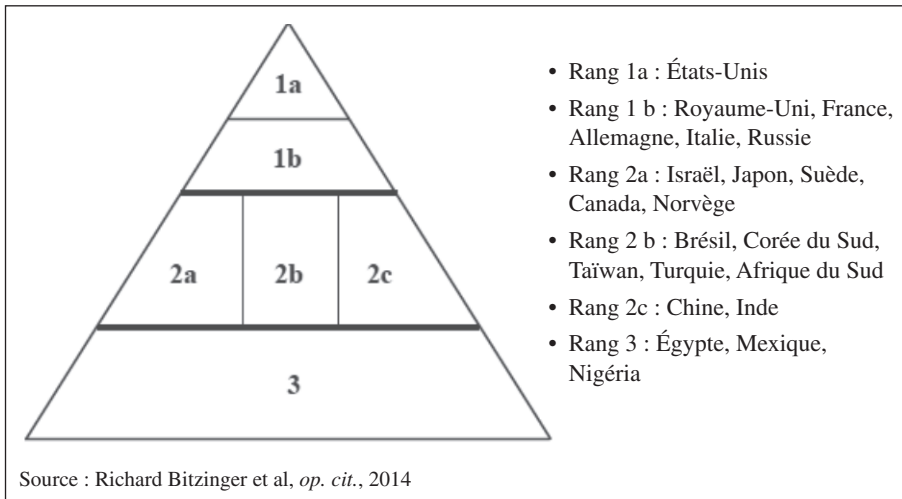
1a

1b

2a

2b

2c

3

• Rang 1a : États-Unis
• Rang 1 b : Royaume-Uni, France, Allemagne, Italie, Russie
• Rang 2a : Israël, Japon, Suède, Canada, Norvège
• Rang 2 b : Brésil, Corée du Sud, Taïwan, Turquie, Afrique du Sud
• Rang 2c : Chine, Inde
• Rang 3 : Égypte, Mexique, Nigéria

Source : Richard Bitzinger et al, *op. cit.*, 2014